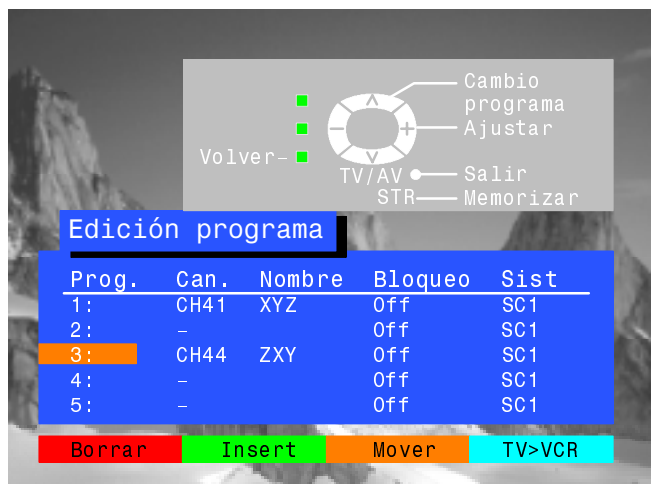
Cambio programa
Ajustar
Volver
TV/AV
Salir
STR
Memorizar

Edición programa

| Prog. | Can. | Nombre | Bloqueo | Sist |
|---|---|---|---|---|
| 1: | CH41 | XYZ | Off | SC1 |
| 2: | - | | Off | SC1 |
| 3: | CH44 | ZXY | Off | SC1 |
| 4: | - | | Off | SC1 |
| 5: | - | | Off | SC1 |

Borrar
Insert
Mover
TV>VCR